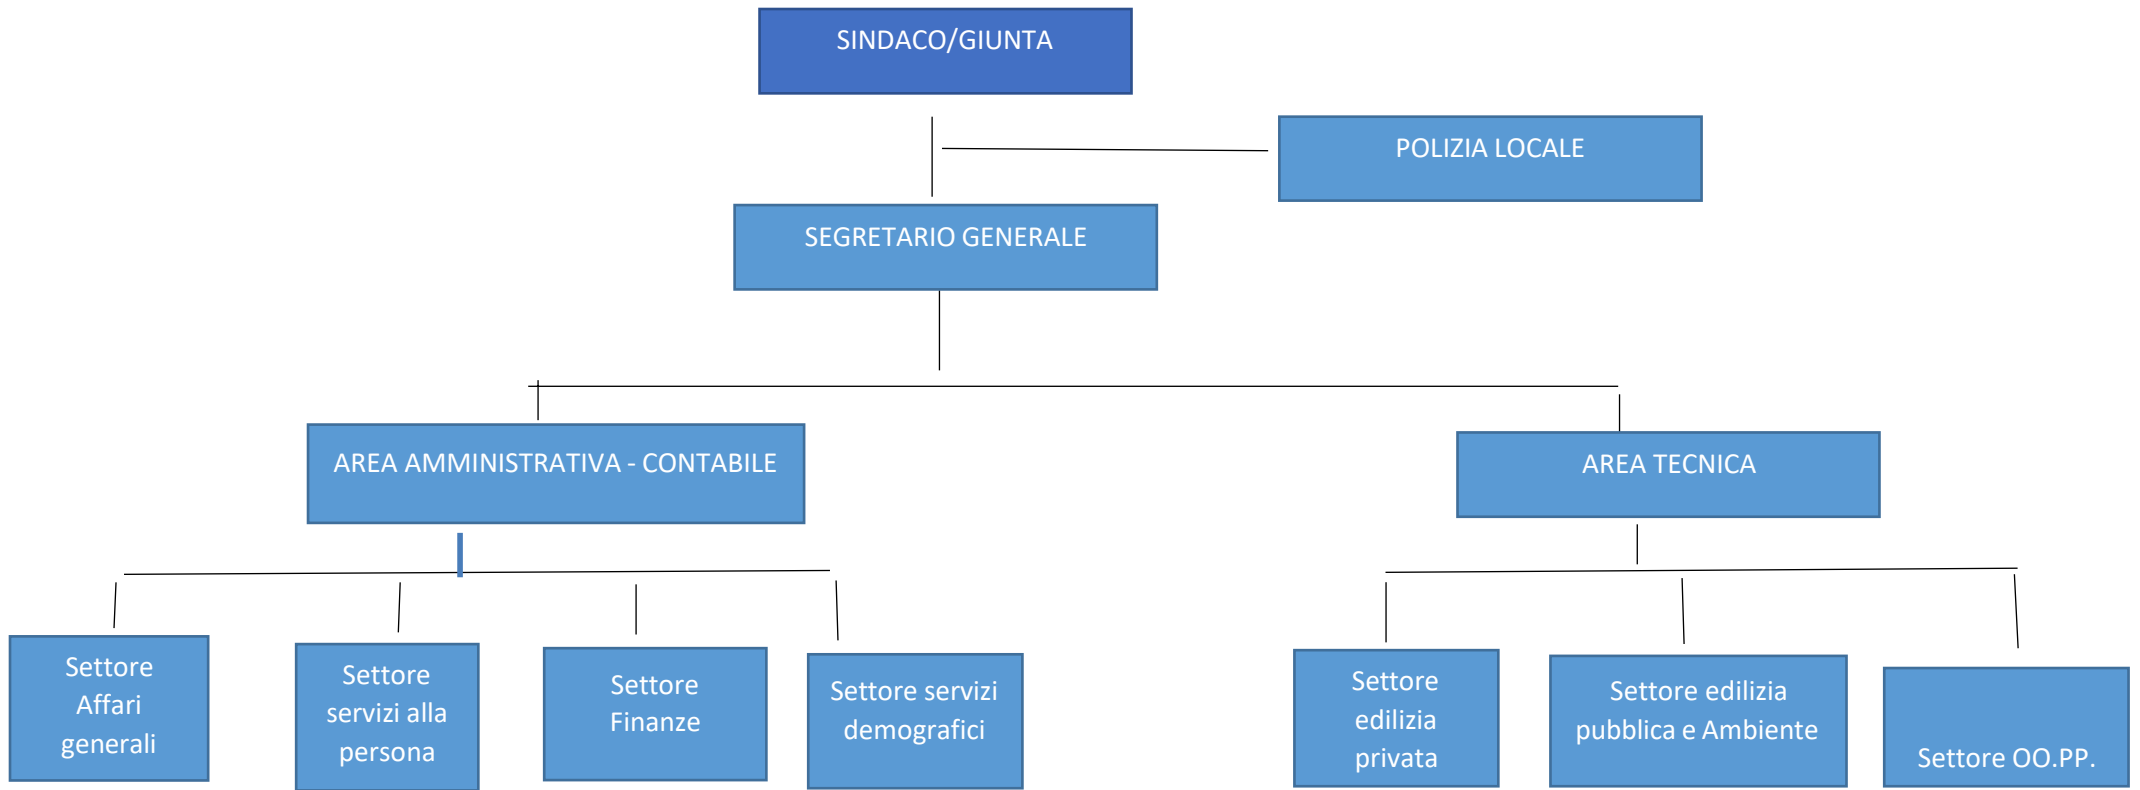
SINDACO/GIUNTA

POLIZIA LOCALE

SEGRETARIO GENERALE

AREA AMMINISTRATIVA - CONTABILE

AREA TECNICA

Settore Affari generali

Settore servizi alla persona

Settore Finanze

Settore servizi demografici

Settore edilizia privata

Settore edilizia pubblica e Ambiente

Settore OO.PP.